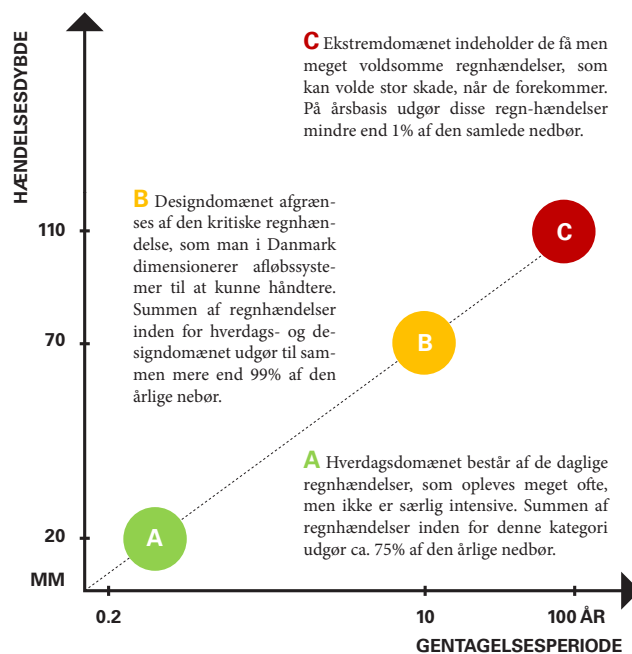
HÆNDELSESDYBDE

C Ekstremdomænet indeholder de få men meget voldsomme regnhændelser, som kan volde stor skade, når de forekommer. På årsbasis udgør disse regn-hændelser mindre end 1% af den samlede nedbør.

B Designdomænet afgrænses af den kritiske regnhændelse, som man i Danmark dimensionerer afløbssystemer til at kunne håndtere. Summen af regnhændelser inden for hverdags- og designdomænet udgør til sammen mere end 99% af den årlige nebør.

A Hverdagsdomænet består af de daglige regnhændelser, som opleves meget ofte, men ikke er særlig intensive. Summen af regnhændelser inden for denne kategori udgør ca. 75% af den årlige nedbør.

110

70

20

MM

C

B

A

0.2

10

100 ÅR

GENTAGELSESPERIODE